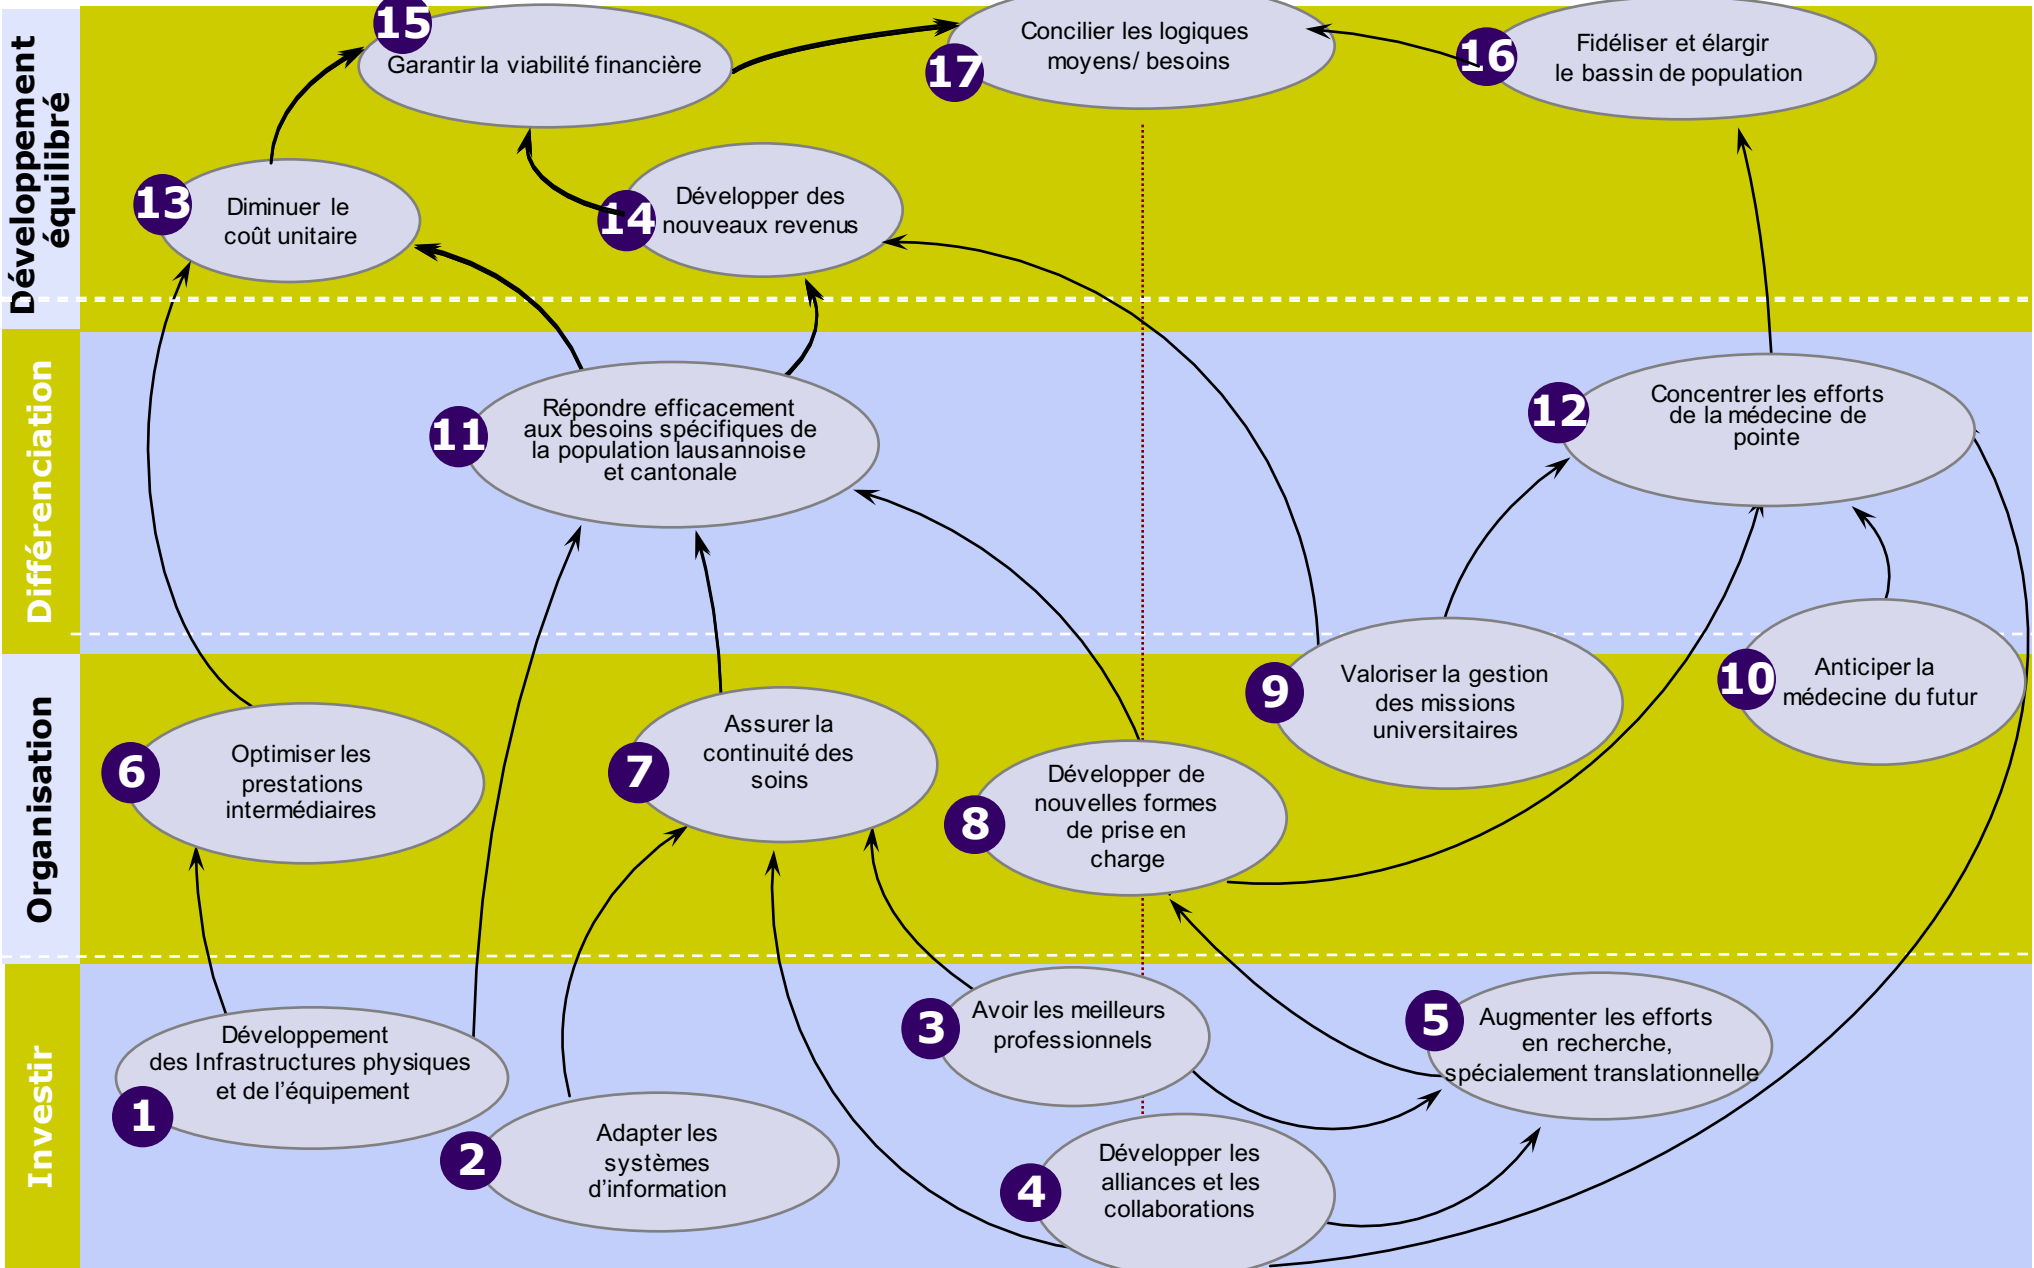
Développement équilibré

15 Garantir la viabilité financière

17 Concilier les logiques moyens/ besoins

16 Fidéliser et élargir le bassin de population

13 Diminuer le coût unitaire

14 Développer des nouveaux revenus

Différenciation

11 Répondre efficacement aux besoins spécifiques de la population lausannoise et cantonale

12 Concentrer les efforts de la médecine de pointe

Organisation

6 Optimiser les prestations intermédiaires

7 Assurer la continuité des soins

8 Développer de nouvelles formes de prise en charge

9 Valoriser la gestion des missions universitaires

10 Anticiper la médecine du futur

Investir

1 Développement des Infrastructures physiques et de l'équipement

2 Adapter les systèmes d'information

3 Avoir les meilleurs professionnels

4 Développer les alliances et les collaborations

5 Augmenter les efforts en recherche, spécialement translationnelle